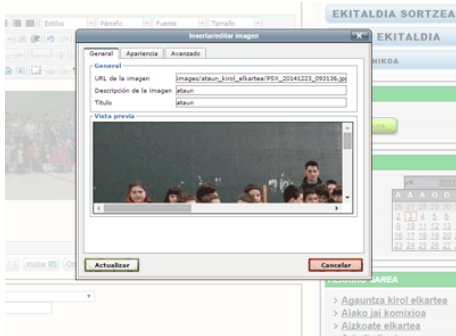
Estilos
Párrafo
Fuente
Tamaño
EKITALDIA SORTZEA
EKITALDIA
Insertar/editar imagen
General
Apariencia
Avanzado
General
URL de la imagen
images/ataun_kirol_elkartea/PSX_20141223_093136.jpg
Descripción de la imagen
ataun
Título
ataun
Vista previa
Actualizar
Cancelar
Agauntza kirol elkartea
Alako jai komixioa
Aizkoate elkartea